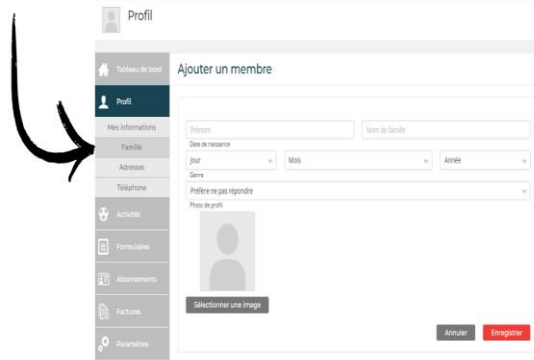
Profil

Tableau de bord
Profil
Mes informations
Famille
Adresses
Téléphone
Activités
Formulaires
Abonnements
Factures
Paramètres

Ajouter un membre

Prénom
Nom de famille
Date de naissance
Jour
Mois
Année
Genre
Préfère ne pas répondre
Photo de profil
Sélectionner une image

Annuler
Enregistrer